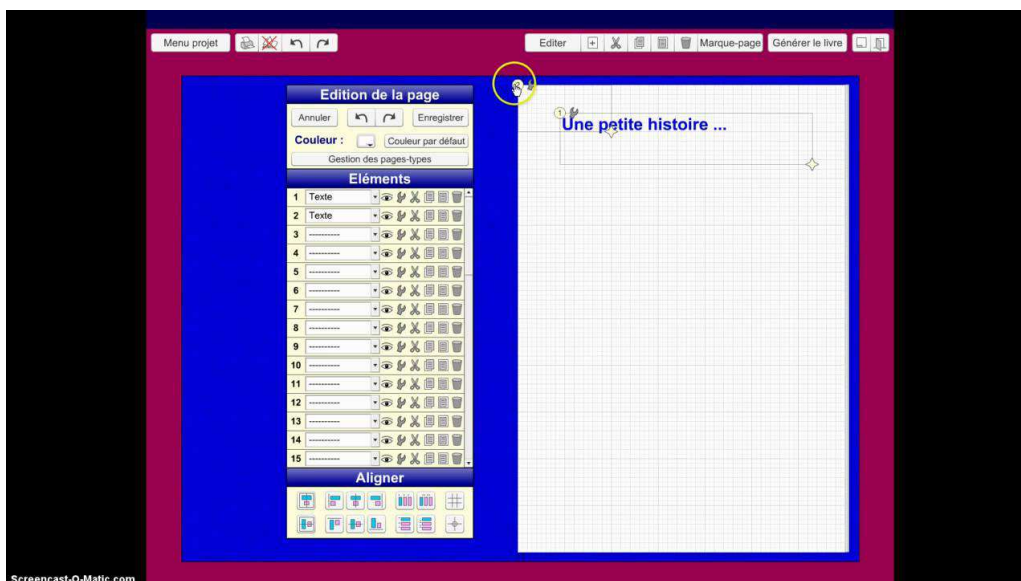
Menu projet

Editer

Marque-page

Générer le livre

Edition de la page

Annuler

Enregistrer

Couleur :

Couleur par défaut

Gestion des pages-types

Eléments

| | |
|---|---|
| 1 | Texte |
| 2 | Texte |
| 3 | ---------- |
| 4 | ---------- |
| 5 | ---------- |
| 6 | ---------- |
| 7 | ---------- |
| 8 | ---------- |
| 9 | ---------- |
| 10 | ---------- |
| 11 | ---------- |
| 12 | ---------- |
| 13 | ---------- |
| 14 | ---------- |
| 15 | ---------- |

Aligner

1

Une petite histoire ...

Screencast-O-Matic.com